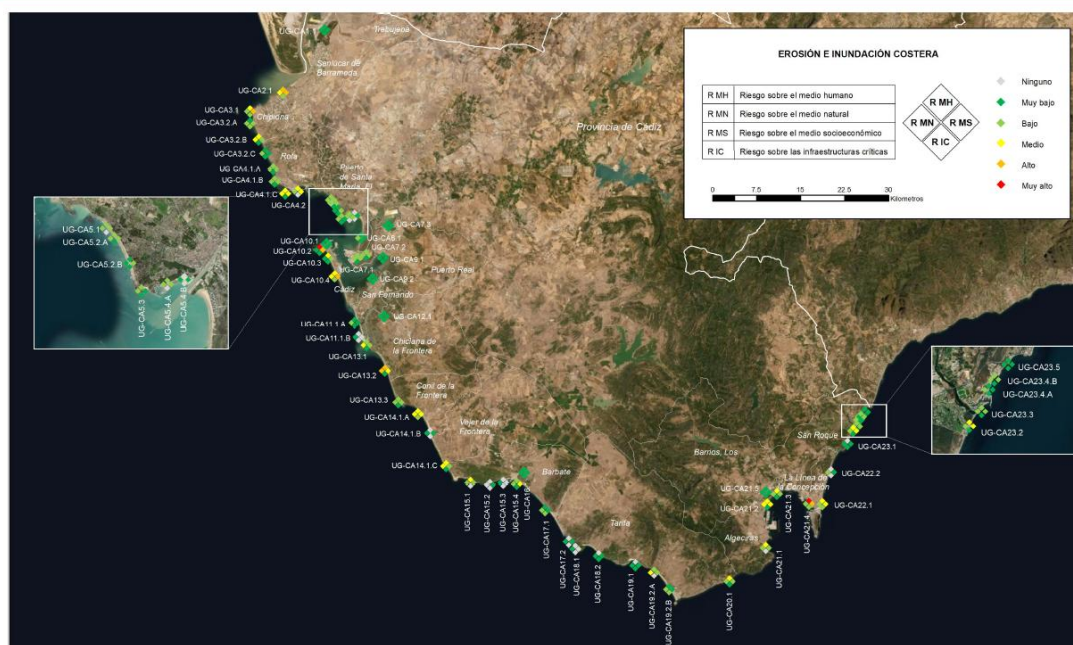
EROSIÓN E INUNDACIÓN COSTERA

| R MH | Riesgo sobre el medio humano |
|---|---|
| R MN | Riesgo sobre el medio natural |
| R MS | Riesgo sobre el medio socioeconómico |
| R IC | Riesgo sobre las infraestructuras críticas |

R MH
R MN
R MS
R IC

Ninguno
Muy bajo
Bajo
Medio
Alto
Muy alto

0 7.5 15 22.5 30 Kilometros

Trebujena
Sanlúcar de Barrameda
Chipiona
Rota
Puerto de Santa María, El
Provincia de Cádiz
Puerto Real
Cádiz
San Fernando
Chiclana de la Frontera
Conil de la Frontera
Vejer de la Frontera
Barbate
Barrios, Los
San Roque
La Línea de la Concepción
Tarifa
Algeciras

UG-CA1
UG-CA2.1
UG-CA3.1
UG-CA3.2.A
UG-CA3.2.B
UG-CA3.2.C
UG-CA4.1.A
UG-CA4.1.B
UG-CA4.1.C
UG-CA4.2
UG-CA5.1
UG-CA5.2.A
UG-CA5.2.B
UG-CA5.3
UG-CA5.4.A
UG-CA5.4.B
UG-CA6.1
UG-CA7.3
UG-CA7.2
UG-CA7.1
UG-CA9.1
UG-CA9.2
UG-CA10.1
UG-CA10.2
UG-CA10.3
UG-CA10.4
UG-CA11.1.A
UG-CA11.1.B
UG-CA12.1
UG-CA13.1
UG-CA13.2
UG-CA13.3
UG-CA14.1.A
UG-CA14.1.B
UG-CA14.1.C
UG-CA15.1
UG-CA15.2
UG-CA15.3
UG-CA15.4
UG-CA16
UG-CA17.1
UG-CA17.2
UG-CA18.1
UG-CA18.2
UG-CA19.1
UG-CA19.2.A
UG-CA19.2.B
UG-CA20.1
UG-CA21.1
UG-CA21.2
UG-CA21.3
UG-CA21.4
UG-CA21.5
UG-CA22.1
UG-CA22.2
UG-CA23.1
UG-CA23.2
UG-CA23.3
UG-CA23.4.A
UG-CA23.4.B
UG-CA23.5